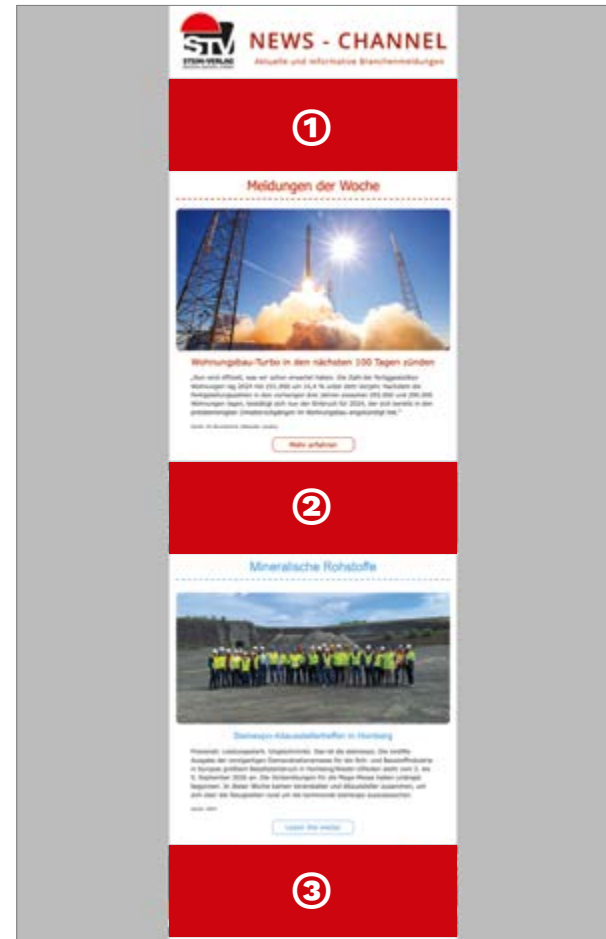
STV
STEIN-VERLAG

NEWS - CHANNEL
Aktuelle und informative Branchenmeldungen

①

Meldungen der Woche

Wohnungsbau-Turbo in den nächsten 100 Tagen zünden

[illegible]

Mehr erfahren

②

Mineralische Rohstoffe

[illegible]

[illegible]

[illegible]

③